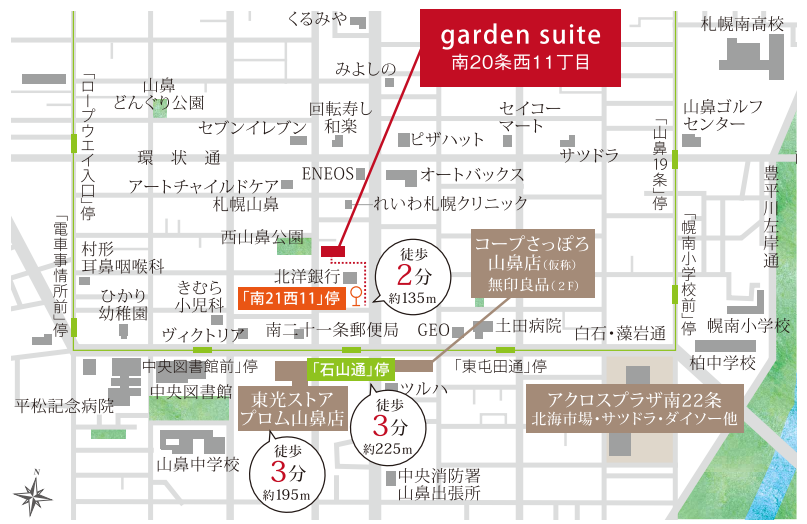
garden suite
南20条西11丁目

くるみや
札幌南高校
みよしの
山鼻どんぐり公園
「ロープウェイ入口」停
回転寿し和楽
セイコーマート
山鼻ゴルフセンター
セブンイレブン
ピザハット
「山鼻19条」停
環状通
サツドラ
ENEOS
オートバックス
豊平川左岸通
アートチャイルドケア札幌山鼻
れいわ札幌クリニック
「電車事情所前」停
西山鼻公園
コープさっぽろ山鼻店(仮称)
無印良品(2F)
「幌南小学校前」停
村形耳鼻咽喉科
徒歩2分
約135m
北洋銀行
きむら小児科
「南21西11」停
ひかり幼稚園
土田病院
幌南小学校
ヴィクトリア
南二十一条郵便局
GEO
白石・藻岩通
柏中学校
中央図書館前」停
「石山通」停
「東屯田通」停
中央図書館
ツルハ
平松記念病院
東光ストアプロム山鼻店
徒歩3分
約225m
アクロスプラザ南22条
北海市場・サツドラ・ダイソー他
徒歩3分
約195m
山鼻中学校
中央消防署山鼻出張所
N